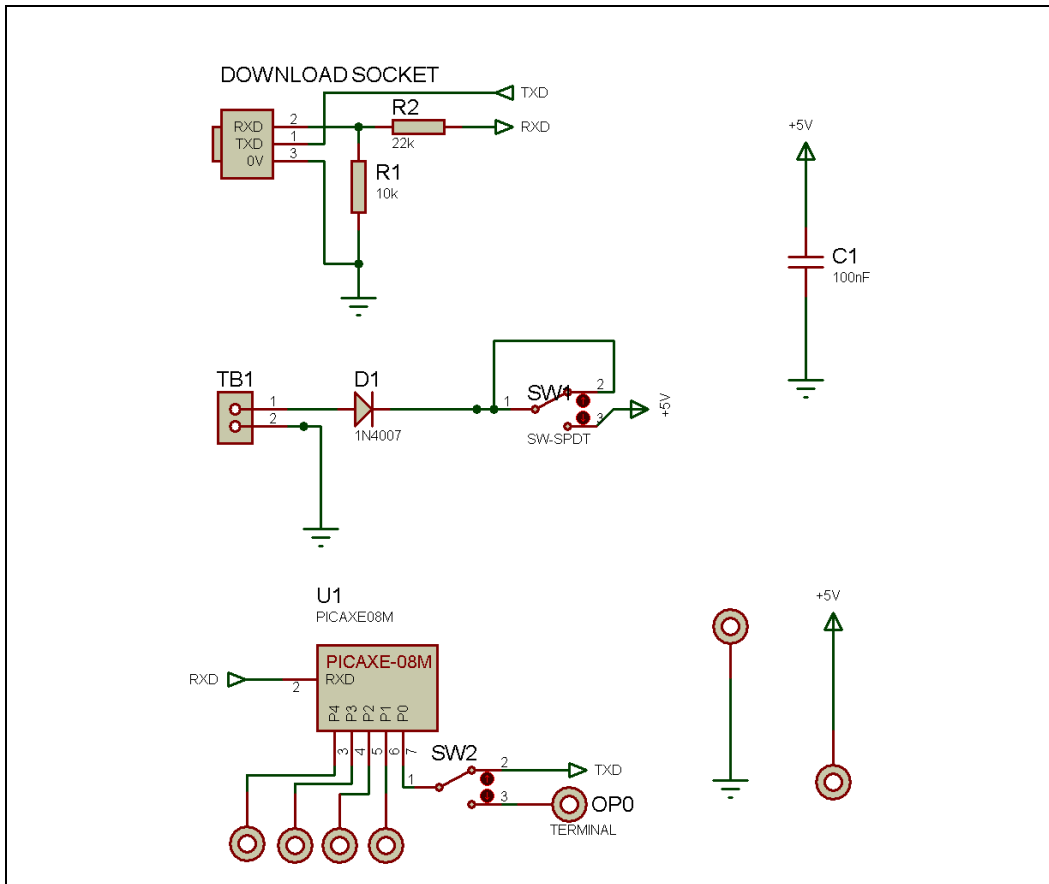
DOWNLOAD SOCKET

RXD
TXD
0V

2
1
3

TXD

R2
22k

RXD

R1
10k

+5V

C1
100nF

TB1

1
2

D1
1N4007

1

SW1

2
3

+5V

SW-SPDT

U1
PICAXE08M

+5V

PICAXE-08M
RXD

RXD

2

P4 P3 P2 P1 P0

3 4 5 6 7

SW2

1

2
3

TXD

OP0
TERMINAL